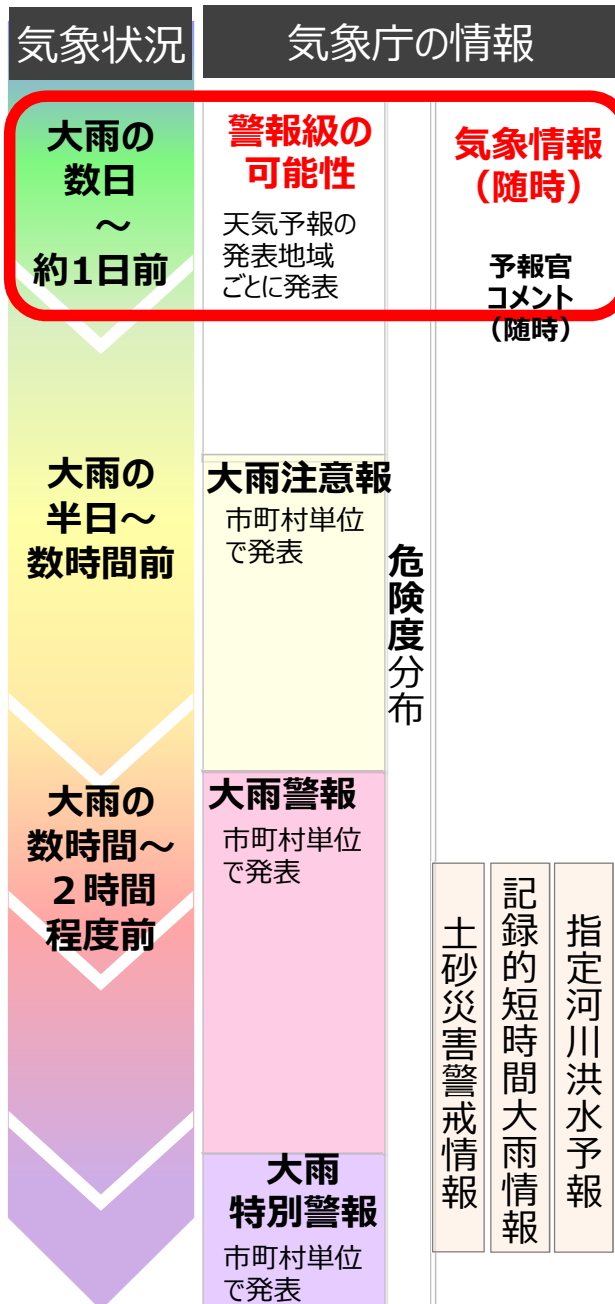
気象状況

気象庁の情報

大雨の数日〜約1日前

警報級の可能性

天気予報の発表地域ごとに発表

気象情報（随時）

予報官コメント（随時）

大雨の半日〜数時間前

大雨注意報

市町村単位で発表

危険度分布

大雨の数時間〜２時間程度前

大雨警報

市町村単位で発表

土砂災害警戒情報

記録的短時間大雨情報

指定河川洪水予報

大雨特別警報

市町村単位で発表